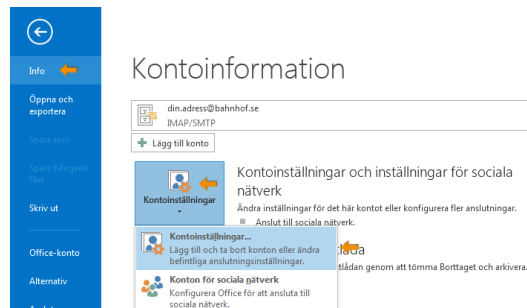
Info

Öppna och exportera

Spara som

Spara bifogade filer

Skriv ut

Office-konto

Alternativ

Kontoinformation

din.adress@bahnhof.se
IMAP/SMTP

Lägg till konto

Kontoinställningar

Kontoinställningar och inställningar för sociala nätverk

Ändra inställningar för det här kontot eller konfigurera fler anslutningar.

Anslut till sociala nätverk.

Kontoinställningar...
Lägg till och ta bort konton eller ändra befintliga anslutningsinställningar.

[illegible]ada

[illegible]lådan genom att tömma Borttaget och arkivera.

Konton för sociala nätverk
Konfigurera Office för att ansluta till sociala nätverk.